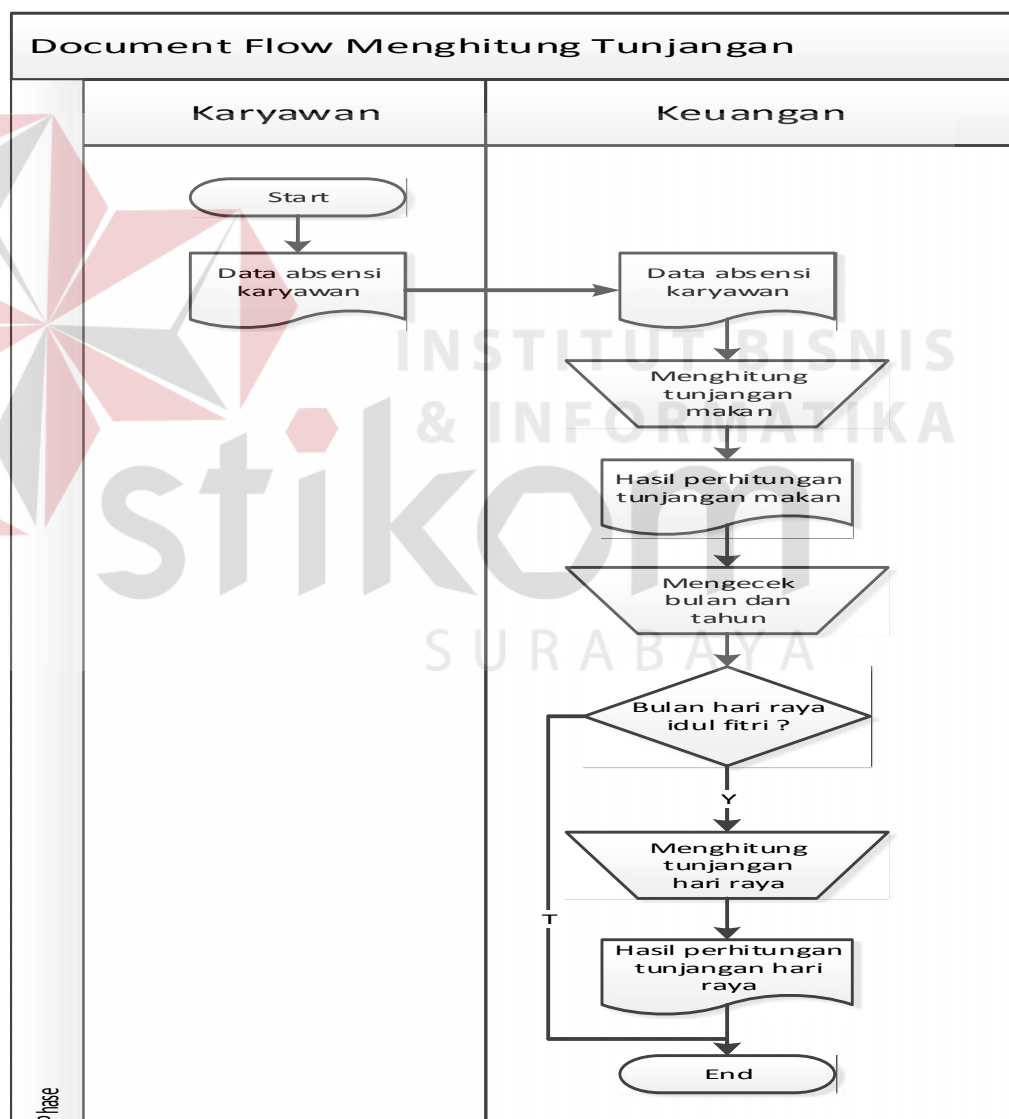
Document Flow Menghitung Tunjangan

Karyawan

Keuangan

Start

Data absensi karyawan

Data absensi karyawan

INSTITUT BISNIS & INFORMATIKA

stikom

SURABAYA

Menghitung tunjangan makan

Hasil perhitungan tunjangan makan

Mengecek bulan dan tahun

Bulan hari raya idul fitri ?

Y

T

Menghitung tunjangan hari raya

Hasil perhitungan tunjangan hari raya

End

Phase